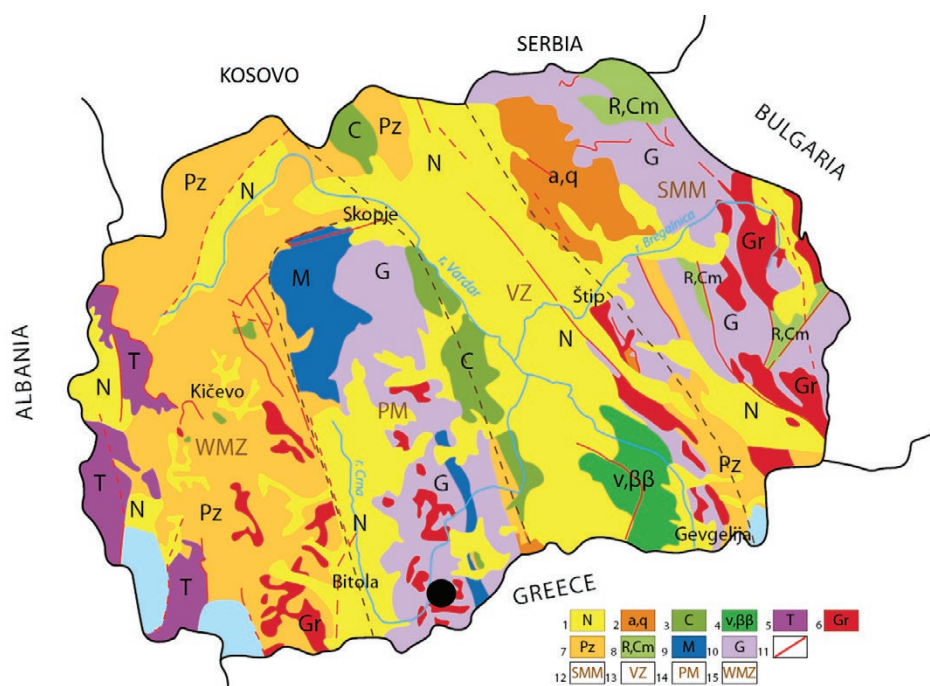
SERBIA
KOSOVO
BULGARIA
ALBANIA
GREECE

R,Cm
C
Pz
N
a,q
G
SMM
Pz
N
Skopje
r. Bregalnica
Gr
M
G
r. Vardar
VZ
Štip
R,Cm
G
R,Cm
T
N
N
C
Gr
Kičevo
PM
N
WMZ
v,ββ
T
r. Crna
G
Pz
N
Pz
Gevgelija
N
T
Bitola
Gr

1 N 2 a,q 3 C 4 v,ββ 5 T 6 Gr
7 Pz 8 R,Cm 9 M 10 G 11
12 SMM 13 VZ 14 PM 15 WMZ